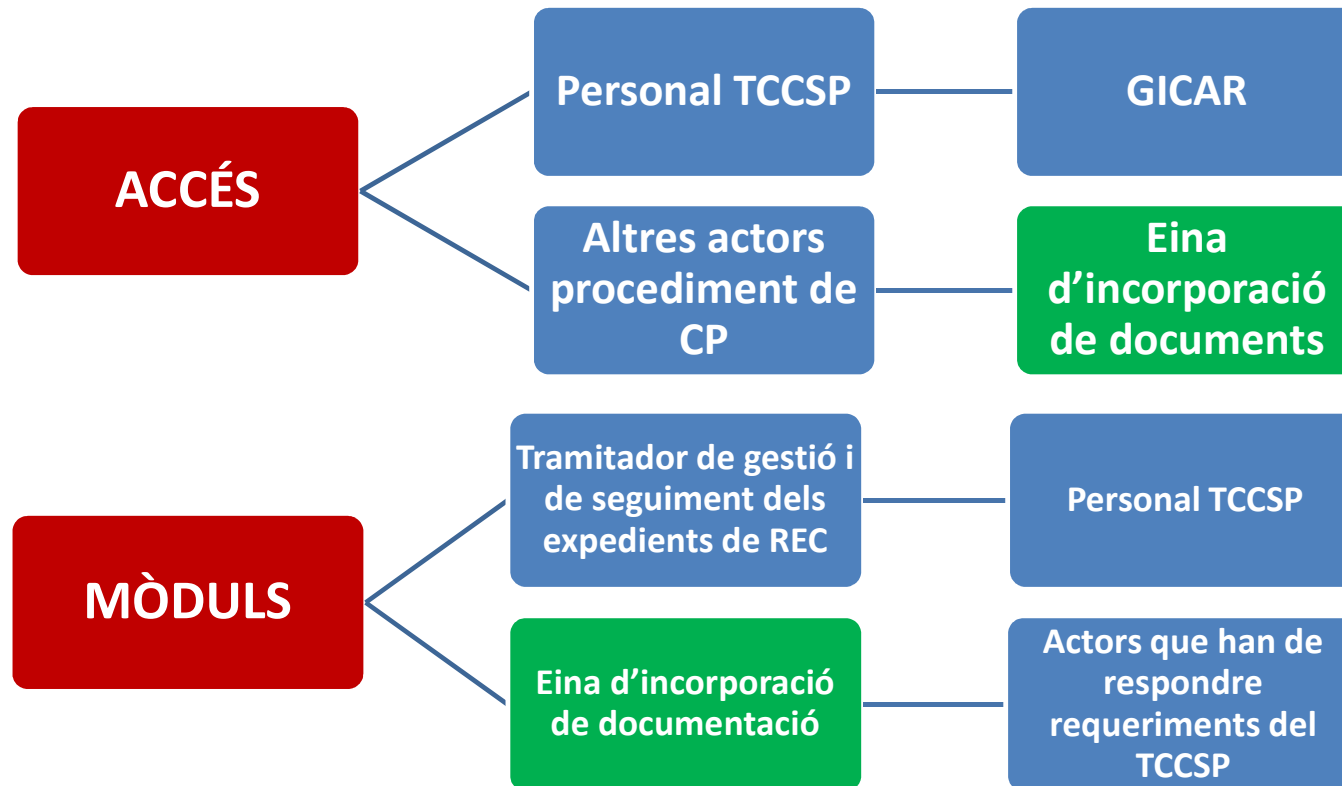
ACCÉS

Personal TCCSP

GICAR

Altres actors procediment de CP

Eina d'incorporació de documents

MÒDULS

Tramitador de gestió i de seguiment dels expedients de REC

Personal TCCSP

Eina d'incorporació de documentació

Actors que han de respondre requeriments del TCCSP